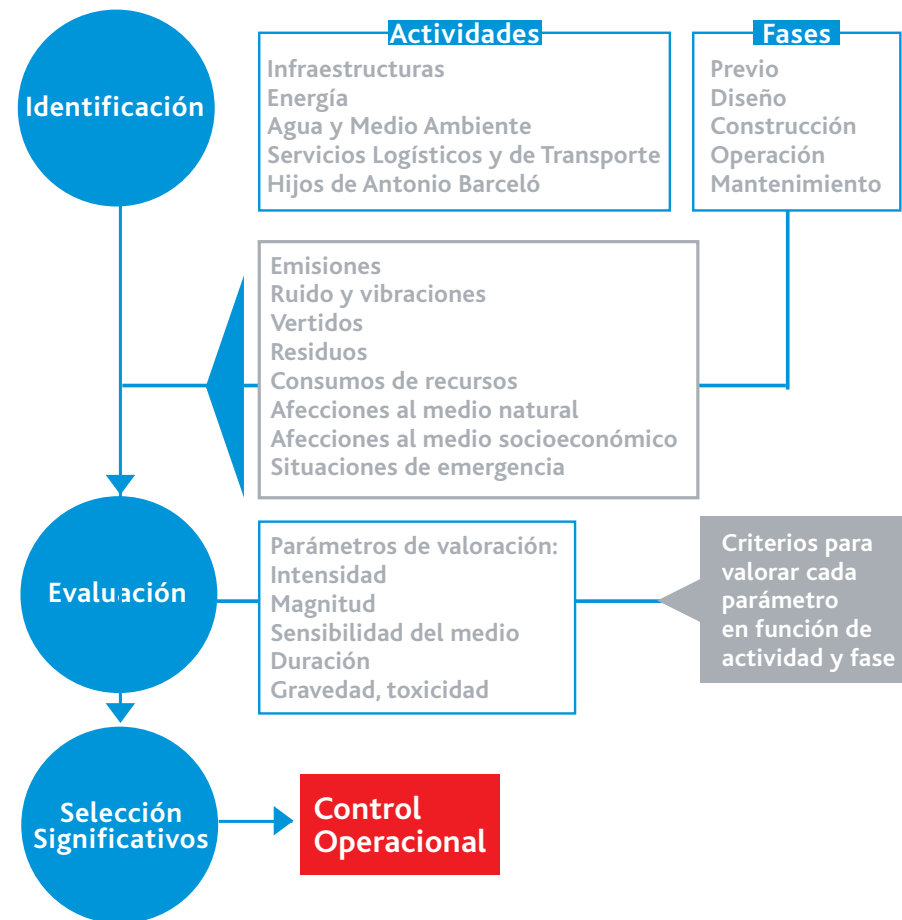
Identificación

Actividades
Infraestructuras
Energía
Agua y Medio Ambiente
Servicios Logísticos y de Transporte
Hijos de Antonio Barceló

Fases
Previo
Diseño
Construcción
Operación
Mantenimiento

Emisiones
Ruido y vibraciones
Vertidos
Residuos
Consumos de recursos
Afecciones al medio natural
Afecciones al medio socioeconómico
Situaciones de emergencia

Evaluación

Parámetros de valoración:
Intensidad
Magnitud
Sensibilidad del medio
Duración
Gravedad, toxicidad

Criterios para valorar cada parámetro en función de actividad y fase

Selección Significativos

Control Operacional